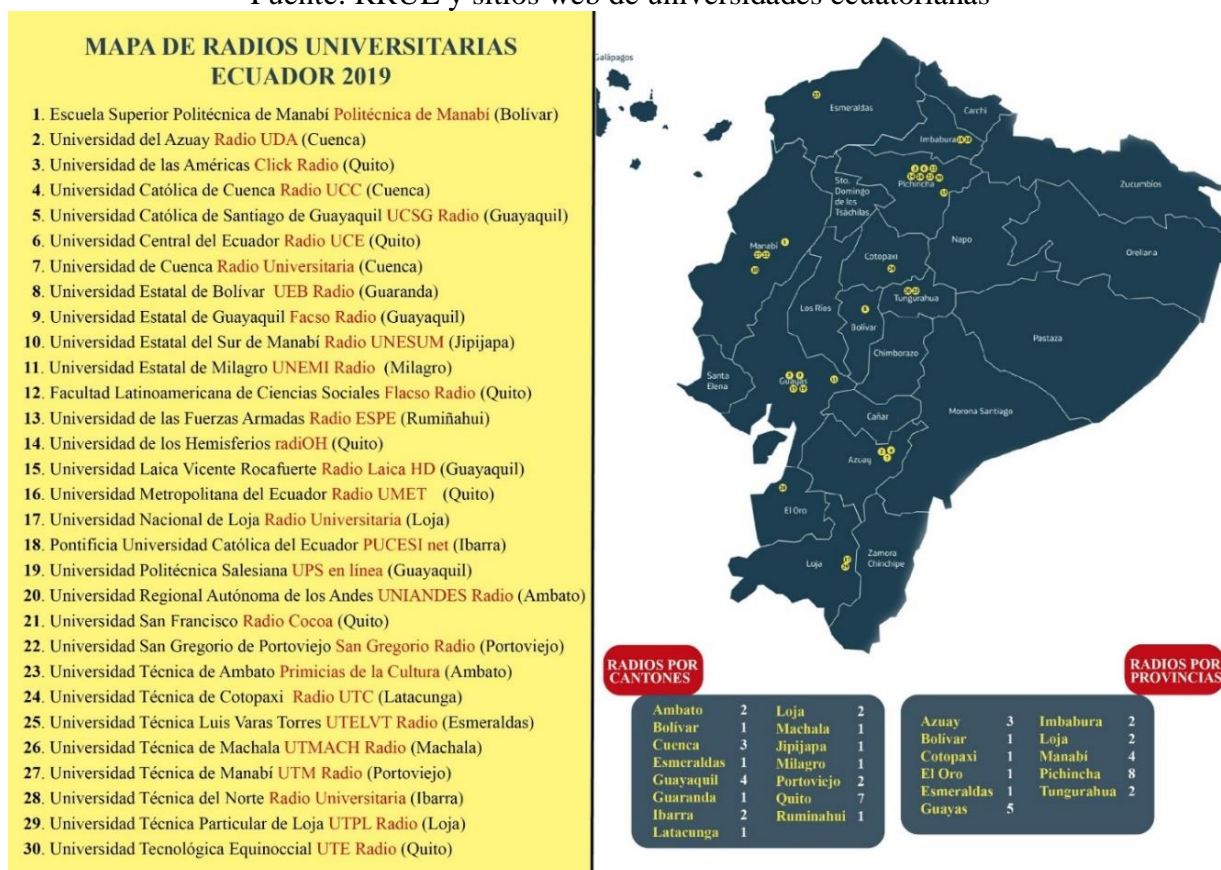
Fuente: RRUE y sitios web de universidades ecuatorianas

MAPA DE RADIOS UNIVERSITARIAS ECUADOR 2019

1. Escuela Superior Politécnica de Manabí Politécnica de Manabí (Bolívar)
2. Universidad del Azuay Radio UDA (Cuenca)
3. Universidad de las Américas Click Radio (Quito)
4. Universidad Católica de Cuenca Radio UCC (Cuenca)
5. Universidad Católica de Santiago de Guayaquil UCSG Radio (Guayaquil)
6. Universidad Central del Ecuador Radio UCE (Quito)
7. Universidad de Cuenca Radio Universitaria (Cuenca)
8. Universidad Estatal de Bolívar UEB Radio (Guaranda)
9. Universidad Estatal de Guayaquil Facso Radio (Guayaquil)
10. Universidad Estatal del Sur de Manabí Radio UNESUM (Jipijapa)
11. Universidad Estatal de Milagro UNEMI Radio (Milagro)
12. Facultad Latinoamericana de Ciencias Sociales Flacso Radio (Quito)
13. Universidad de las Fuerzas Armadas Radio ESPE (Rumiñahui)
14. Universidad de los Hemisferios radiOH (Quito)
15. Universidad Laica Vicente Rocafuerte Radio Laica HD (Guayaquil)
16. Universidad Metropolitana del Ecuador Radio UMET (Quito)
17. Universidad Nacional de Loja Radio Universitaria (Loja)
18. Pontificia Universidad Católica del Ecuador PUCESI net (Ibarra)
19. Universidad Politécnica Salesiana UPS en línea (Guayaquil)
20. Universidad Regional Autónoma de los Andes UNIANDES Radio (Ambato)
21. Universidad San Francisco Radio Cocoa (Quito)
22. Universidad San Gregorio de Portoviejo San Gregorio Radio (Portoviejo)
23. Universidad Técnica de Ambato Primicias de la Cultura (Ambato)
24. Universidad Técnica de Cotopaxi Radio UTC (Latacunga)
25. Universidad Técnica Luis Varas Torres UTELVT Radio (Esmeraldas)
26. Universidad Técnica de Machala UTMACH Radio (Machala)
27. Universidad Técnica de Manabí UTM Radio (Portoviejo)
28. Universidad Técnica del Norte Radio Universitaria (Ibarra)
29. Universidad Técnica Particular de Loja UTPL Radio (Loja)
30. Universidad Tecnológica Equinoccial UTE Radio (Quito)

Galápagos
Esmeraldas
Carchi
Imbabura
Sto. Domingo de los Tsáchilas
Pichincha
Sucumbíos
Manabí
Napo
Orellana
Cotopaxi
Tungurahua
Los Ríos
Bolívar
Pastaza
Chimborazo
Santa Elena
Guayas
Cañar
Morona Santiago
Azuay
El Oro
Loja
Zamora Chinchipe

RADIOS POR CANTONES

| | | | |
|---|---|---|---|
| Ambato | 2 | Loja | 2 |
| Bolívar | 1 | Machala | 1 |
| Cuenca | 3 | Jipijapa | 1 |
| Esmeraldas | 1 | Milagro | 1 |
| Guayaquil | 4 | Portoviejo | 2 |
| Guaranda | 1 | Quito | 7 |
| Ibarra | 2 | Ruminahui | 1 |
| Latacunga | 1 | | |

RADIOS POR PROVINCIAS

| | | | |
|---|---|---|---|
| Azuay | 3 | Imbabura | 2 |
| Bolívar | 1 | Loja | 2 |
| Cotopaxi | 1 | Manabí | 4 |
| El Oro | 1 | Pichincha | 8 |
| Esmeraldas | 1 | Tungurahua | 2 |
| Guayas | 5 | | |